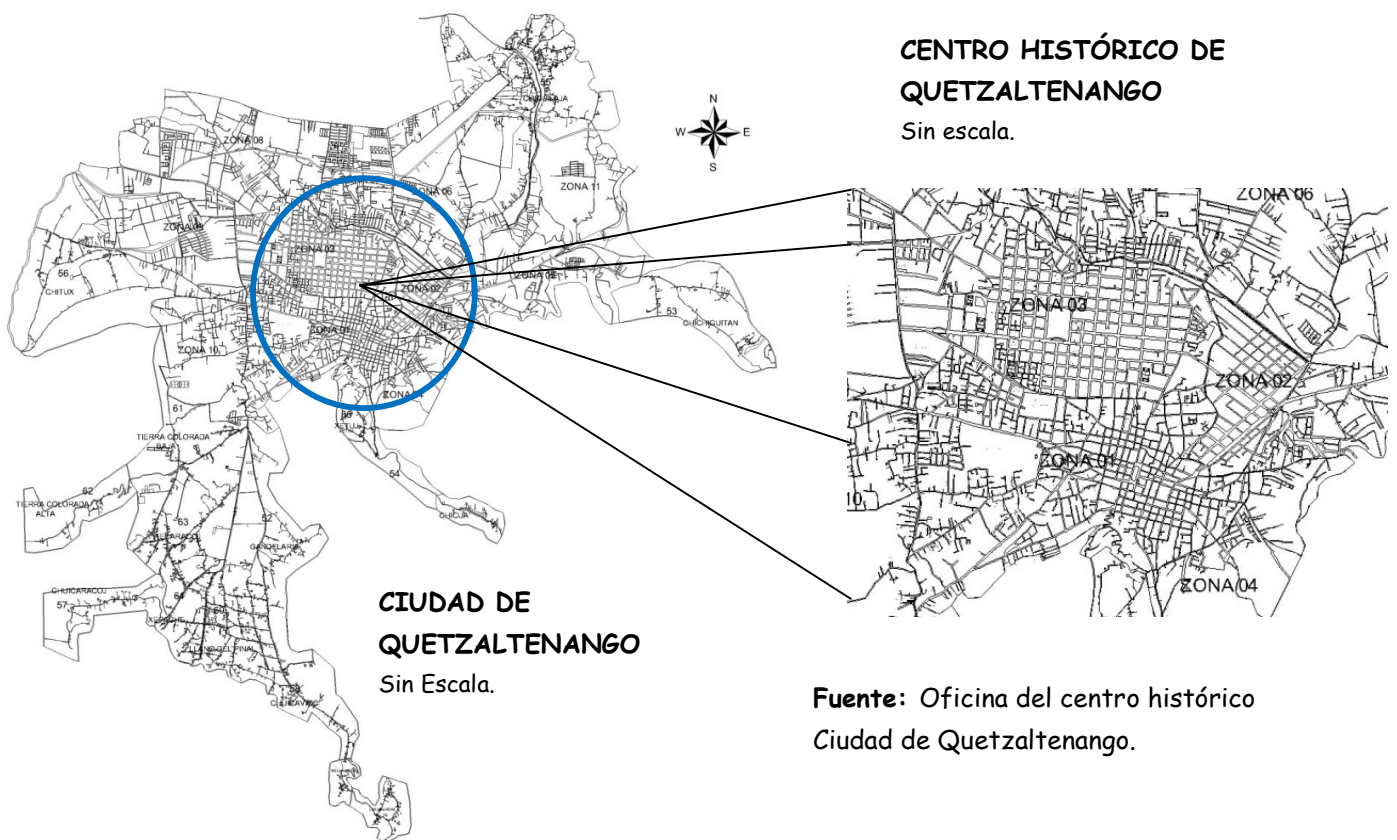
CENTRO HISTÓRICO DE QUETZALTENANGO
Sin escala.

N
W E
S

ZONA 08
ZONA 06
ZONA 11
ZONA 09
ZONA 03
56
CHITUX
ZONA 02
ZONA 02
53
CHICHIGUITAN
ZONA 01
ZONA 10
ZONA
61
TIERRA COLORADA BAJA
54
62
TIERRA COLORADA ALTA
63
52
CHUICARACOJ
57
LLANO DEL PINAL
59

ZONA 06
ZONA 03
ZONA 02
ZONA 01
10
ZONA 04

CIUDAD DE QUETZALTENANGO
Sin Escala.

Fuente: Oficina del centro histórico Ciudad de Quetzaltenango.